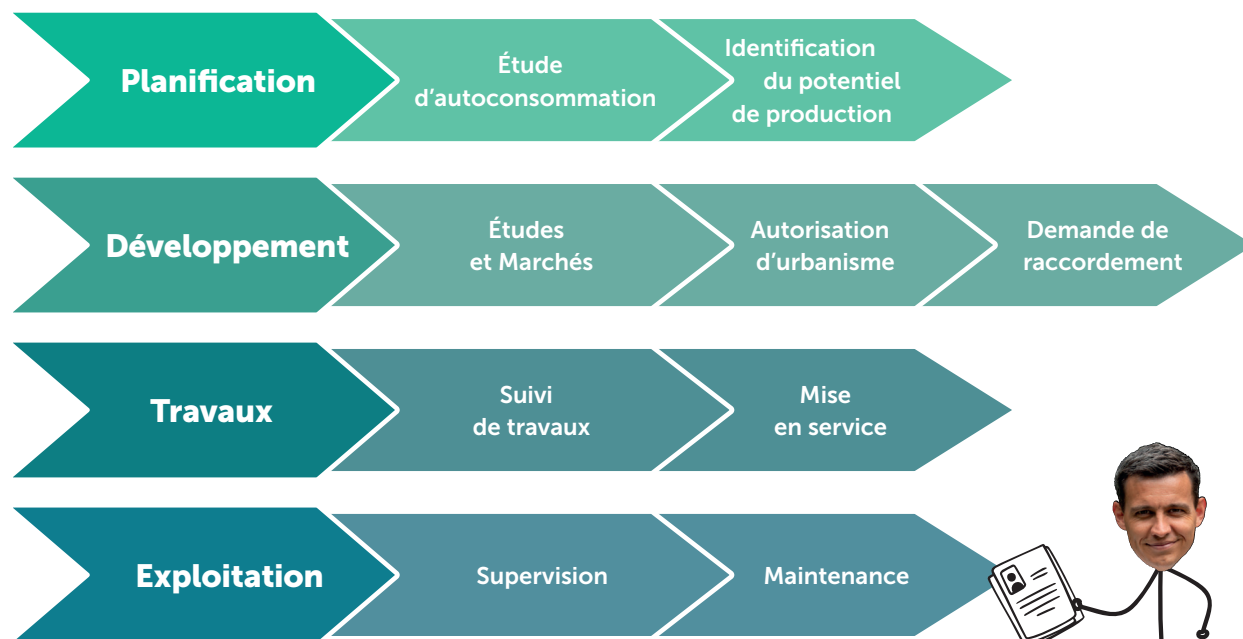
Planification

Étude d’autoconsommation

Identification du potentiel de production

Développement

Études et Marchés

Autorisation d’urbanisme

Demande de raccordement

Travaux

Suivi de travaux

Mise en service

Exploitation

Supervision

Maintenance